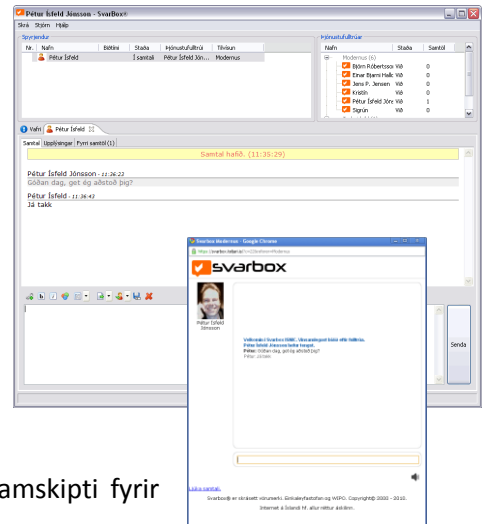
Pétur Ísfeld Jónsson - SvarBox®
Skrá Stjórn Hjálp

Spyrjendur
| Nr. | Nafn | Biðtími | Staða | Þjónustufulltrúi | Tilvísun |
|---|---|---|---|---|---|
| 1 | Pétur Ísfeld | | Í samtali | Pétur Ísfeld Jón... | Modernus |

Þjónustufulltrúar
| Nafn | Staða | Samtöl |
|---|---|---|
| Modernus (6) | | |
| Björn Róbertsso | Við | 0 |
| Einar Bjarni Hal | Við | 0 |
| Jens P. Jensen | Við | 0 |
| Kristín | Við | 0 |
| Pétur Ísfeld Jón | Við | 1 |
| Sigrún | Við | 0 |

Vafri | Pétur Ísfeld
Samtal | Upplýsingar | Fyrri samtöl (1)

Samtal hafið. (11:35:29)

Pétur Ísfeld Jónsson - 11:36:23
Góðan dag, get ég aðstoð þig?

Pétur Ísfeld - 11:36:43
Já takk

Senda

Svarbox Modernus - Google Chrome
https://svarbox.is/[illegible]
svarbox
Pétur Ísfeld Jónsson
Velkomin/n í Svarbox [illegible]
Pétur Ísfeld Jónsson hefur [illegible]
Pétur: Góðan dag, get ég aðstoð þig?
Pétur: Já takk

Ljúka samtali
Svarbox® er skrásett vörumerki. Einkaleyfastofan og WIPO. Copyright© 2003 - 2010. Internet á Íslandi hf. allur réttur áskilinn.

amskipti fyrir